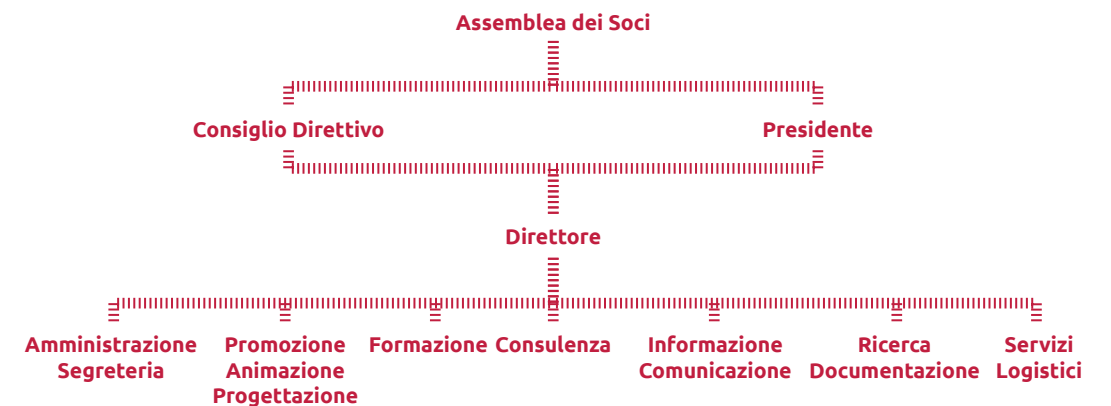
Assemblea dei Soci

Consiglio Direttivo

Presidente

Direttore

Amministrazione Segreteria

Promozione Animazione Progettazione

Formazione

Consulenza

Informazione Comunicazione

Ricerca Documentazione

Servizi Logistici